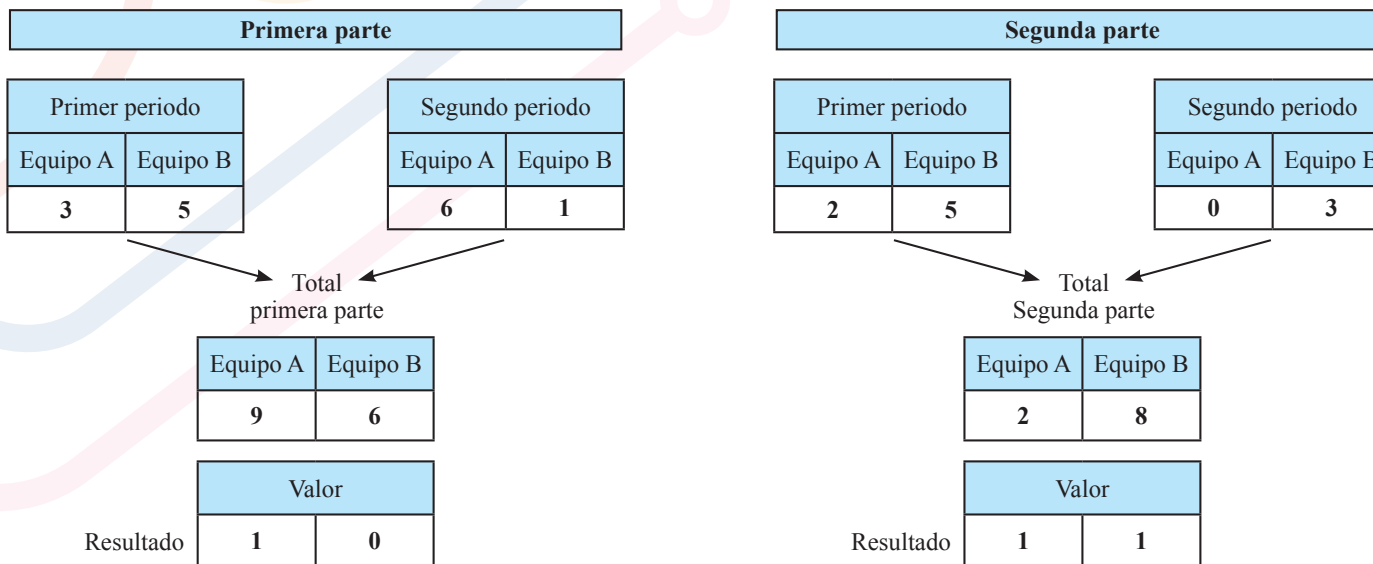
Primera parte

| Primer periodo | |
|---|---|
| Equipo A | Equipo B |
| **3** | **5** |

| Segundo periodo | |
|---|---|
| Equipo A | Equipo B |
| **6** | **1** |

Total primera parte

| Equipo A | Equipo B |
|---|---|
| **9** | **6** |

| Valor | |
|---|---|
| **1** | **0** |

Resultado

Segunda parte

| Primer periodo | |
|---|---|
| Equipo A | Equipo B |
| **2** | **5** |

| Segundo periodo | |
|---|---|
| Equipo A | Equipo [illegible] |
| **0** | **3** |

Total Segunda parte

| Equipo A | Equipo B |
|---|---|
| **2** | **8** |

| Valor | |
|---|---|
| **1** | **1** |

Resultado